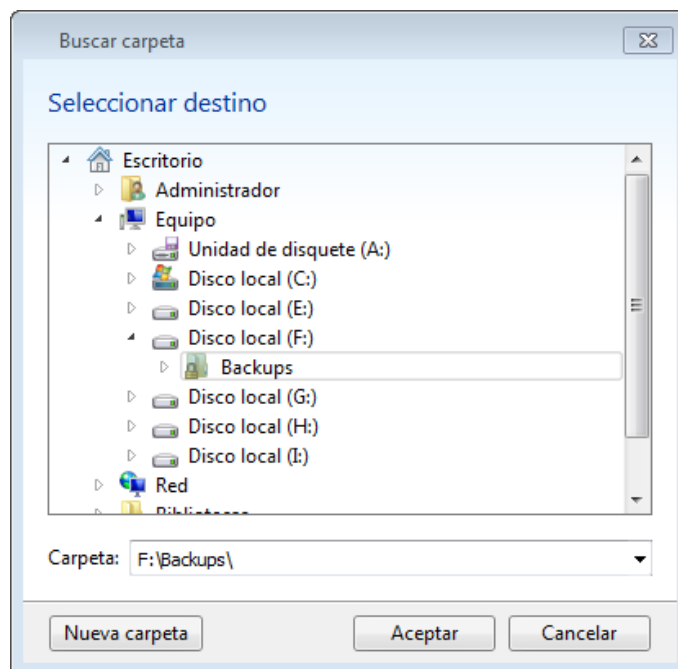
Buscar carpeta

Seleccionar destino

Escritorio
Administrador
Equipo
Unidad de disquete (A:)
Disco local (C:)
Disco local (E:)
Disco local (F:)
Backups
Disco local (G:)
Disco local (H:)
Disco local (I:)
Red
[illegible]

Carpeta: F:\Backups\

Nueva carpeta
Aceptar
Cancelar